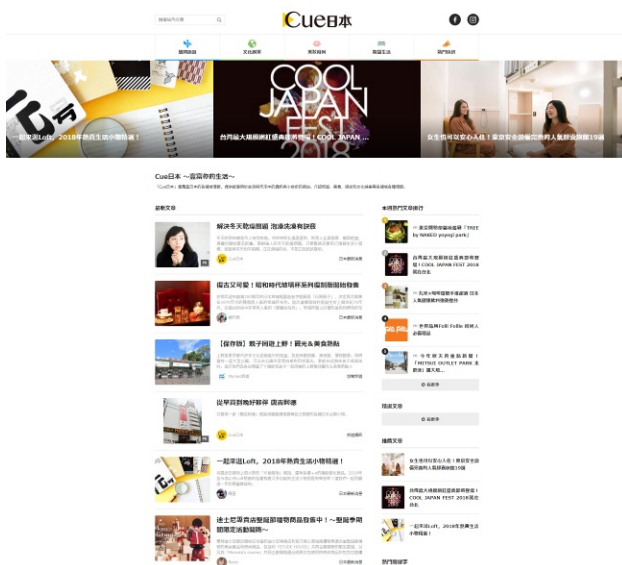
Cue日本

COOL JAPAN FEST 2018

一起來逛Loft。2018年熱賣生活小物精選！

台灣最大規模的日本商品發表會「COOL JAPAN ...

女生也可以安心入住！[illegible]

Cue日本 ～靈感你的生活～

最新文章

解決冬天乾燥問題 泡澡洗澡好物

昭和復古可愛！昭和時代懷舊杯系列復刻開始發售

【保存版】數字與迎上鮮！觀光＆美食熱點

從早到晚好好吃 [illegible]

一起來逛Loft。2018年熱賣生活小物精選！

迪士尼專賣店聖誕節繪本商品發售中！～聖誕季期間限定活動開跑～

本週熱門文章排行

台灣最大規模的日本商品發表會「COOL JAPAN FEST 2018 現在在台

精選文章

編輯文章

女生也可以安心入住！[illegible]

台灣最大規模的日本商品發表會「COOL JAPAN FEST 2018現在在台

一起來逛Loft。2018年熱賣生活小物精選！

熱門關鍵字